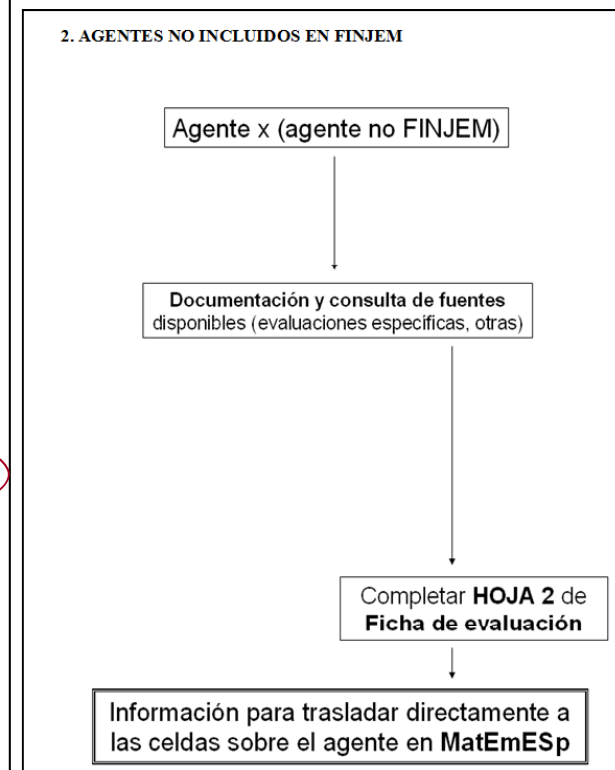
2. AGENTES NO INCLUIDOS EN FINJEM

Agente x (agente no FINJEM)

Documentación y consulta de fuentes disponibles (evaluaciones especificas, otras)

Completar HOJA 2 de Ficha de evaluación

Información para trasladar directamente a las celdas sobre el agente en MatEmESp